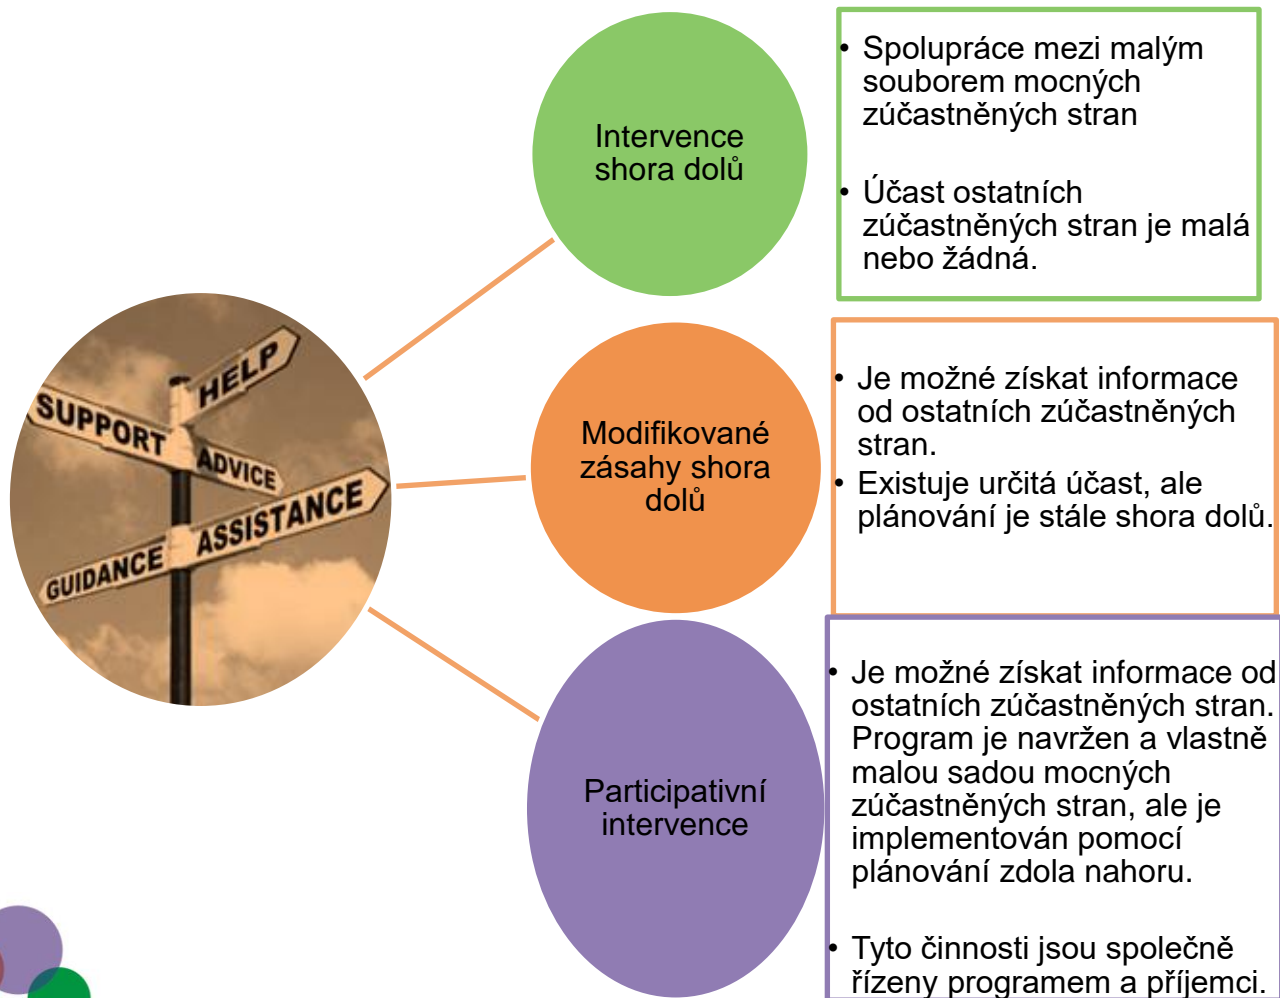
SUPPORT
HELP
ADVICE
ASSISTANCE
GUIDANCE

Intervence shora dolů

- Spolupráce mezi malým souborem mocných zúčastněných stran

- Účast ostatních zúčastněných stran je malá nebo žádná.

Modifikované zásahy shora dolů

- Je možné získat informace od ostatních zúčastněných stran.
- Existuje určitá účast, ale plánování je stále shora dolů.

Participativní intervence

- Je možné získat informace od ostatních zúčastněných stran. Program je navržen a vlastně malou sadou mocných zúčastněných stran, ale je implementován pomocí plánování zdola nahoru.

- Tyto činnosti jsou společně řízeny programem a příjemci.